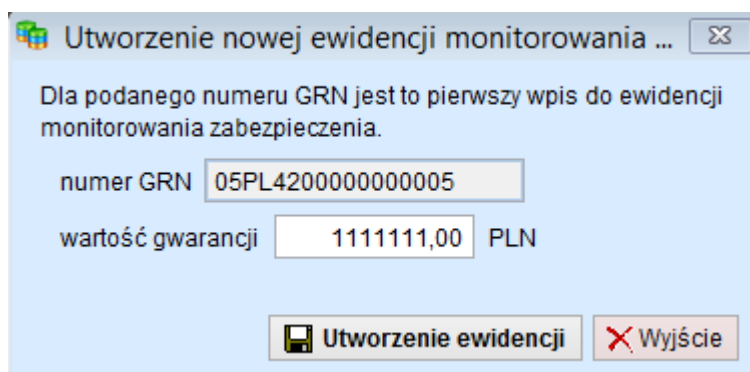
Utworzenie nowej ewidencji monitorowania ...

Dla podanego numeru GRN jest to pierwszy wpis do ewidencji monitorowania zabezpieczenia.

numer GRN 05PL4200000000005

wartość gwarancji 1111111,00 PLN

Utworzenie ewidencji

Wyjście